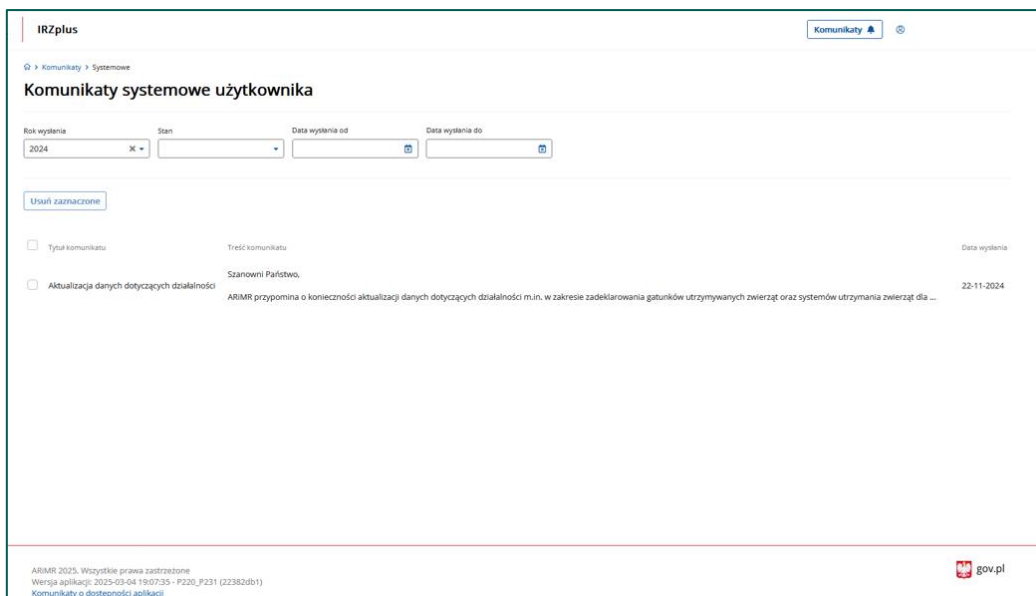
IRZplus

Komunikaty

> Komunikaty > Systemowe

Komunikaty systemowe użytkownika

Rok wysłania
2024

Stan

Data wysłania od

Data wysłania do

Usuń zaznaczone

| Tytuł komunikatu | Treść komunikatu | Data wysłania |
|---|---|---|
| Aktualizacja danych dotyczących działalności | Szanowni Państwo, ARiMR przypomina o konieczności aktualizacji danych dotyczących działalności m.in. w zakresie zadeklarowania gatunków utrzymywanych zwierząt oraz systemów utrzymania zwierząt dla ... | 22-11-2024 |

ARiMR 2025. Wszystkie prawa zastrzeżone
Wersja aplikacji: 2025-03-04 19:07:35 - P220_P231 (22382db1)
Komunikaty o dostępności aplikacji

gov.pl